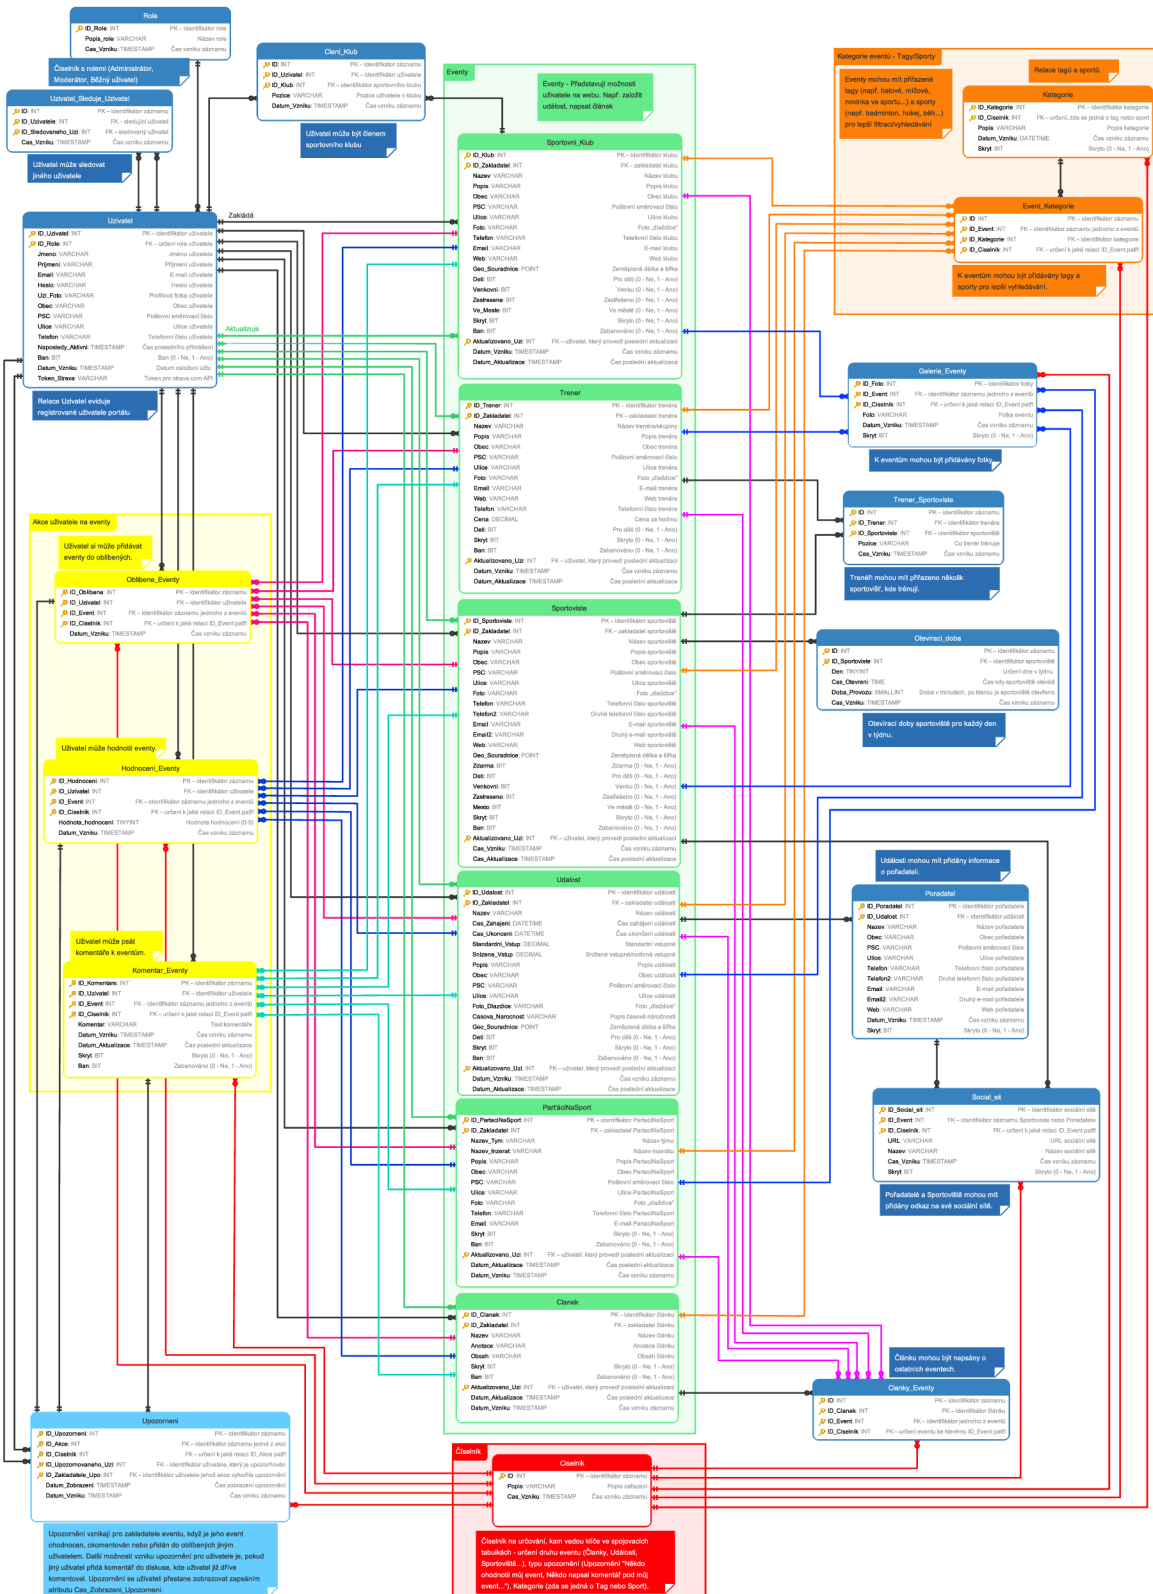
Role
ID_Role: INT PK - identifikátor role
Popis_role: VARCHAR Název role
Cas_Vzniku: TIMESTAMP Čas vzniku záznamu

Číselník s rolemi (Administrátor, Moderátor, Běžný uživatel)

Uzivatel_Sleduje_Uzivatel
ID: INT PK - identifikátor záznamu
ID_Uzivatele: INT FK - sledující uživatel
ID_Sledovaneho_Uzi: INT FK - sledovaný uživatel
Cas_Vzniku: TIMESTAMP Čas vzniku záznamu

Uživatel může sledovat jiného uživatele

Cleni_Klub
ID: INT PK - identifikátor záznamu
ID_Uzivatel: INT FK - identifikátor uživatele
ID_Klub: INT FK - identifikátor sportovního klubu
Pozice: VARCHAR Pozice uživatele v klubu
Datum_Vzniku: TIMESTAMP Čas vzniku záznamu

Uživatel může být členem sportovního klubu

Uzivatel
ID_Uzivatel: INT PK - identifikátor uživatele
ID_Role: INT FK - určení role uživatele
Jmeno: VARCHAR Jméno uživatele
Prijmeni: VARCHAR Příjmení uživatele
Email: VARCHAR E-mail uživatele
Heslo: VARCHAR Heslo uživatele
Uzi_Foto: VARCHAR Profilová fotka uživatele
Obec: VARCHAR Obec uživatele
PSC: VARCHAR Poštovní směrovací číslo
Ulice: VARCHAR Ulice uživatele
Telefon: VARCHAR Telefonní číslo uživatele
Naposledy_Aktivni: TIMESTAMP Čas posledního přihlášení
Ban: BIT Ban (0 - Ne, 1 - Ano)
Datum_Vzniku: TIMESTAMP Datum založení účtu
Token_Strava: VARCHAR Token pro strava.com API

Zakládá
Aktualizuje

Relace Uživatel eviduje registrované uživatele portálu

Eventy
Eventy - Představují možnosti uživatele na webu. Např. založit událost, napsat článek

Sportovni_Klub
ID_Klub: INT PK - identifikátor klubu
ID_Zakladatel: INT FK - zakladatel klubu
Nazev: VARCHAR Název klubu
Popis: VARCHAR Popis klubu
Obec: VARCHAR Obec klubu
PSC: VARCHAR Poštovní směrovací číslo
Ulice: VARCHAR Ulice klubu
Foto: VARCHAR Foto „dlaždice"
Telefon: VARCHAR Telefonní číslo klubu
Email: VARCHAR E-mail klubu
Web: VARCHAR Web klubu
Geo_Souradnice: POINT Zeměpisná délka a šířka
Deti: BIT Pro děti (0 - Ne, 1 - Ano)
Venkovni: BIT Venku (0 - Ne, 1 - Ano)
Zastresene: BIT Zastřešeno (0 - Ne, 1 - Ano)
Ve_Meste: BIT Ve městě (0 - Ne, 1 - Ano)
Skryt: BIT Skryto (0 - Ne, 1 - Ano)
Ban: BIT Zabanováno (0 - Ne, 1 - Ano)
Aktualizovano_Uzi: INT FK - uživatel, který provedl poslední aktualizaci
Datum_Vzniku: TIMESTAMP Čas vzniku záznamu
Datum_Aktualizace: TIMESTAMP Čas poslední aktualizace

Trener
ID_Trener: INT PK - identifikátor trenéra
ID_Zakladatel: INT FK - zakladatel trenéra
Nazev: VARCHAR Název trenéra/skupiny
Popis: VARCHAR Popis trenéra
Obec: VARCHAR Obec trenéra
PSC: VARCHAR Poštovní směrovací číslo
Ulice: VARCHAR Ulice trenéra
Foto: VARCHAR Foto „dlaždice"
Email: VARCHAR E-mail trenéra
Web: VARCHAR Web trenéra
Telefon: VARCHAR Telefonní číslo trenéra
Cena: DECIMAL Cena za hodinu
Deti: BIT Pro děti (0 - Ne, 1 - Ano)
Skryt: BIT Skryto (0 - Ne, 1 - Ano)
Ban: BIT Zabanováno (0 - Ne, 1 - Ano)
Aktualizovano_Uzi: INT FK - uživatel, který provedl poslední aktualizaci
Datum_Vzniku: TIMESTAMP Čas vzniku záznamu
Datum_Aktualizace: TIMESTAMP Čas poslední aktualizace

Sportoviste
ID_Sportoviste: INT PK - identifikátor sportoviště
ID_Zakladatel: INT FK - zakladatel sportoviště
Nazev: VARCHAR Název sportoviště
Popis: VARCHAR Popis sportoviště
Obec: VARCHAR Obec sportoviště
PSC: VARCHAR Poštovní směrovací číslo
Ulice: VARCHAR Ulice sportoviště
Foto: VARCHAR Foto „dlaždice"
Telefon: VARCHAR Telefonní číslo sportoviště
Telefon2: VARCHAR Druhé telefonní číslo sportoviště
Email: VARCHAR E-mail sportoviště
Email2: VARCHAR Druhý e-mail sportoviště
Web: VARCHAR Web sportoviště
Geo_Souradnice: POINT Zeměpisná délka a šířka
Zdarma: BIT Zdarma (0 - Ne, 1 - Ano)
Deti: BIT Pro děti (0 - Ne, 1 - Ano)
Venkovni: BIT Venku (0 - Ne, 1 - Ano)
Zastreseno: BIT Zastřešeno (0 - Ne, 1 - Ano)
Mesto: BIT Ve městě (0 - Ne, 1 - Ano)
Skryt: BIT Skryto (0 - Ne, 1 - Ano)
Ban: BIT Zabanováno (0 - Ne, 1 - Ano)
Aktualizovano_Uzi: INT FK - uživatel, který provedl poslední aktualizaci
Cas_Vzniku: TIMESTAMP Čas vzniku záznamu
Cas_Aktualizace: TIMESTAMP Čas poslední aktualizace

Udalost
ID_Udalost: INT PK - identifikátor události
ID_Zakladatel: INT FK - zakladatel události
Nazev: VARCHAR Název události
Cas_Zahajeni: DATETIME Čas zahájení události
Cas_Ukonceni: DATETIME Čas ukončení události
Standardni_Vstup: DECIMAL Standardní vstupné
Snizene_Vstup: DECIMAL Snížené vstupné/rodinné vstupné
Popis: VARCHAR Popis události
Obec: VARCHAR Obec události
PSC: VARCHAR Poštovní směrovací číslo
Ulice: VARCHAR Ulice události
Foto_Dlazdice: VARCHAR Foto „dlaždice"
Casova_Narocnost: VARCHAR Popis časové náročnosti
Geo_Souradnice: POINT Zeměpisná délka a šířka
Deti: BIT Pro děti (0 - Ne, 1 - Ano)
Skryt: BIT Skryto (0 - Ne, 1 - Ano)
Ban: BIT Zabanováno (0 - Ne, 1 - Ano)
Aktualizovano_Uzi: INT FK - uživatel, který provedl poslední aktualizaci
Datum_Vzniku: TIMESTAMP Čas vzniku záznamu
Datum_Aktualizace: TIMESTAMP Čas poslední aktualizace

PartakNaSport
ID_PartakNaSport: INT PK - identifikátor PartakNaSport
ID_Zakladatel: INT FK - zakladatel PartakNaSport
Nazev_Tym: VARCHAR Název týmu
Nazev_Inzerat: VARCHAR Název inzerátu
Popis: VARCHAR Popis PartakNaSport
Obec: VARCHAR Obec PartakNaSport
PSC: VARCHAR Poštovní směrovací číslo
Ulice: VARCHAR Ulice PartakNaSport
Foto: VARCHAR Foto „dlaždice"
Telefon: VARCHAR Telefonní číslo PartakNaSport
Email: VARCHAR E-mail PartakNaSport
Skryt: BIT Skryto (0 - Ne, 1 - Ano)
Ban: BIT Zabanováno (0 - Ne, 1 - Ano)
Aktualizovano_Uzi: INT FK - uživatel, který provedl poslední aktualizaci
Datum_Aktualizace: TIMESTAMP Čas poslední aktualizace
Datum_Vzniku: TIMESTAMP Čas vzniku záznamu

Clanek
ID_Clanek: INT PK - identifikátor článku
ID_Zakladatel: INT FK - zakladatel článku
Nazev: VARCHAR Název článku
Anotace: VARCHAR Anotace článku
Obsah: VARCHAR Obsah článku
Skryt: BIT Skryto (0 - Ne, 1 - Ano)
Ban: BIT Zabanováno (0 - Ne, 1 - Ano)
Aktualizovano_Uzi: INT FK - uživatel, který provedl poslední aktualizaci
Datum_Aktualizace: TIMESTAMP Čas poslední aktualizace
Datum_Vzniku: TIMESTAMP Čas vzniku záznamu

Kategorie eventů - Tagy/Sporty
Eventy mohou mít přiřazené tagy (např. halové, míčové, novinka ve sportu...) a sporty (např. badminton, hokej, běh...) pro lepší filtraci/vyhledávání
Relace tagů a sportů.

Kategorie
ID_Kategorie: INT PK - identifikátor kategorie
ID_Ciselnik: INT FK - určení, zda se jedná o tag nebo sport
Popis: VARCHAR Popis kategorie
Datum_Vzniku: DATETIME Čas vzniku záznamu
Skryt: BIT Skryto (0 - Ne, 1 - Ano)

Event_Kategorie
ID: INT PK - identifikátor záznamu
ID_Event: INT FK - identifikátor záznamu jednoho z eventů
ID_Kategorie: INT FK - identifikátor kategorie
ID_Ciselnik: INT FK - určení k jaké relaci ID_Event patří

K eventům mohou být přidávány tagy a sporty pro lepší vyhledávání.

Galerie_Eventy
ID_Foto: INT PK - identifikátor fotky
ID_Event: INT FK - identifikátor záznamu jednoho z eventů
ID_Ciselnik: INT FK - určení k jaké relaci ID_Event patří
Foto: VARCHAR Fotka eventu
Datum_Vzniku: TIMESTAMP Čas vzniku záznamu
Skryt: BIT Skryto (0 - Ne, 1 - Ano)

K eventům mohou být přidávány fotky

Trener_Sportoviste
ID: INT PK - identifikátor záznamu
ID_Trener: INT FK - identifikátor trenéra
ID_Sportoviste: INT FK - identifikátor sportoviště
Pozice: VARCHAR Co trenér trénuje
Cas_Vzniku: TIMESTAMP Čas vzniku záznamu

Trenéři mohou mít přiřazeno několik sportovišť, kde trénují.

Oteviraci_doba
ID: INT PK - identifikátor záznamu
ID_Sportoviste: INT FK - identifikátor sportoviště
Den: TINYINT Určení dne v týdnu
Cas_Otevreni: TIME Čas kdy sportoviště otevírá
Doba_Provozu: SMALLINT Doba v minutách, po kterou je sportoviště otevřeno
Datum_Vzniku: TIMESTAMP Čas vzniku záznamu

Otevírací doby sportoviště pro každý den v týdnu.

Události mohou mít přidány informace o pořadateli.

Poradatel
ID_Poradatel: INT PK - identifikátor pořadatele
ID_Udalost: INT FK - identifikátor události
Nazev: VARCHAR Název pořadatele
Obec: VARCHAR Obec pořadatele
PSC: VARCHAR Poštovní směrovací číslo
Ulice: VARCHAR Ulice pořadatele
Telefon: VARCHAR Telefonní číslo pořadatele
Telefon2: VARCHAR Druhé telefonní číslo pořadatele
Email: VARCHAR E-mail pořadatele
Email2: VARCHAR Druhý e-mail pořadatele
Web: VARCHAR Web pořadatele
Datum_Vzniku: TIMESTAMP Čas vzniku záznamu
Skryt: BIT Skryto (0 - Ne, 1 - Ano)

Social_sit
ID_Social_sit: INT PK - identifikátor sociální sítě
ID_Event: INT FK - identifikátor záznamu Sportoviště nebo Pořadatele
ID_Ciselnik: INT FK - určení k jaké relaci ID_Event patří
URL: VARCHAR URL sociální sítě
Nazev: VARCHAR Název sociální sítě
Cas_Vzniku: TIMESTAMP Čas vzniku záznamu
Skryt: BIT Skryto (0 - Ne, 1 - Ano)

Pořadatelé a Sportoviště mohou mít přidány odkaz na své sociální sítě.

Články mohou být napsány o ostatních eventech.

Clanky_Eventy
ID: INT PK - identifikátor záznamu
ID_Clanek: INT FK - identifikátor článku
ID_Event: INT FK - identifikátor jednoho z eventů
ID_Ciselnik: INT FK - určení eventu ke kterému ID_Event patří

Akce uživatele na eventy
Uživatel si může přidávat eventy do oblíbených.

Oblibene_Eventy
ID_Oblibene: INT PK - identifikátor záznamu
ID_Uzivatel: INT FK - identifikátor uživatele
ID_Event: INT FK - identifikátor záznamu jednoho z eventů
ID_Ciselnik: INT FK - určení k jaké relaci ID_Event patří
Datum_Vzniku: TIMESTAMP Čas vzniku záznamu

Uživatel může hodnotit eventy.

Hodnoceni_Eventy
ID_Hodnoceni: INT PK - identifikátor záznamu
ID_Uzivatel: INT FK - identifikátor uživatele
ID_Event: INT FK - identifikátor záznamu jednoho z eventů
ID_Ciselnik: INT FK - určení k jaké relaci ID_Event patří
Hodnota_hodnoceni: TINYINT Hodnota hodnocení (0-5)
Datum_Vzniku: TIMESTAMP Čas vzniku záznamu

Uživatel může psát komentáře k eventům.

Komentar_Eventy
ID_Komentar: INT PK - identifikátor záznamu
ID_Uzivatel: INT FK - identifikátor uživatele
ID_Event: INT FK - identifikátor záznamu jednoho z eventů
ID_Ciselnik: INT FK - určení k jaké relaci ID_Event patří
Komentar: VARCHAR Text komentáře
Datum_Vzniku: TIMESTAMP Čas vzniku záznamu
Datum_Aktualizace: TIMESTAMP Čas poslední aktualizace
Skryt: BIT Skryto (0 - Ne, 1 - Ano)
Ban: BIT Zabanováno (0 - Ne, 1 - Ano)

Upozorneni
ID_Upozorneni: INT PK - identifikátor záznamu
ID_Akce: INT FK - identifikátor záznamu jedné z akcí
ID_Ciselnik: INT FK - určení k jaké relaci ID_Akce patří
ID_Upozornovaneho_Uzi: INT FK - identifikátor uživatele, který je upozorňován
ID_Zakladatele_Upo: INT FK - identifikátor uživatele jehož akce vyvolala upozornění
Datum_Zobrazeni: TIMESTAMP Čas zobrazení upozornění
Datum_Vzniku: TIMESTAMP Čas vzniku záznamu

Upozornění vznikají pro zakladatele eventu, když je jeho event ohodnocen, okomentován nebo přidán do oblíbených jiným uživatelem. Další možností vzniku upozornění pro uživatele je, pokud jiný uživatel přidá komentář do diskuse, kde uživatel již dříve komentoval. Upozornění se uživateli přestane zobrazovat zapsáním atributu Cas_Zobrazeni_Upozorneni.

Číselník
Ciselnik
ID: INT PK - identifikátor záznamu
Popis: VARCHAR Popis záznamu
Cas_Vzniku: TIMESTAMP Čas vzniku záznamu

Číselník na určování, kam vedou klíče ve spojovacích tabulkách - určení druhu eventu (Články, Události, Sportoviště...), typu upozornění (Upozornění "Někdo ohodnotil můj event, Někdo napsal komentář pod můj event..."), Kategorie (zda se jedná o Tag nebo Sport).